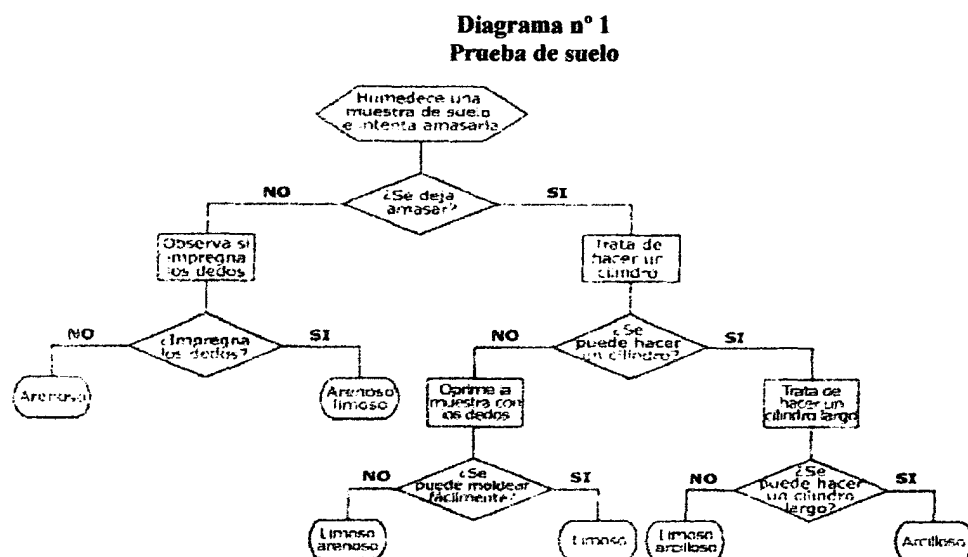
Diagrama n° 1
Prueba de suelo

Humedece una muestra de suelo e intenta amasarla

¿Se deja amasar?

NO

SI

Observa si impregna los dedos

Trata de hacer un cilindro

NO

¿Impregna los dedos?

SI

Arenoso

Arenoso limoso

NO

¿Se puede hacer un cilindro?

SI

Oprime la muestra con los dedos

Trata de hacer un cilindro largo

NO

¿Se puede moldear fácilmente?

SI

Limoso arenoso

Limoso

NO

¿Se puede hacer un cilindro largo?

SI

Limoso arcilloso

Arcilloso